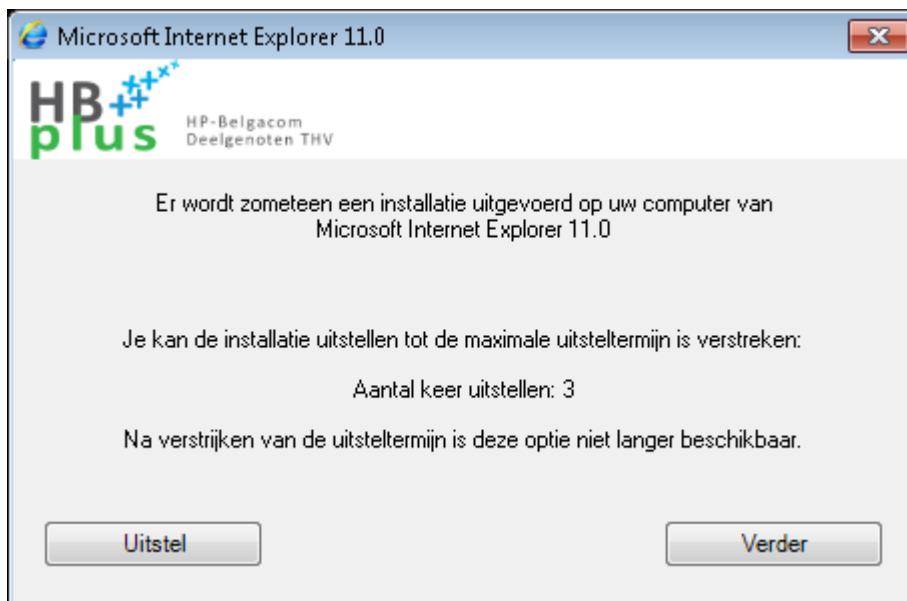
Microsoft Internet Explorer 11.0

HB plus

HP-Belgacom
Deelgenoten THV

Er wordt zometeen een installatie uitgevoerd op uw computer van Microsoft Internet Explorer 11.0

Je kan de installatie uitstellen tot de maximale uitsteltermijn is verstreken:

Aantal keer uitstellen: 3

Na verstrijken van de uitsteltermijn is deze optie niet langer beschikbaar.

Uitstel

Verder